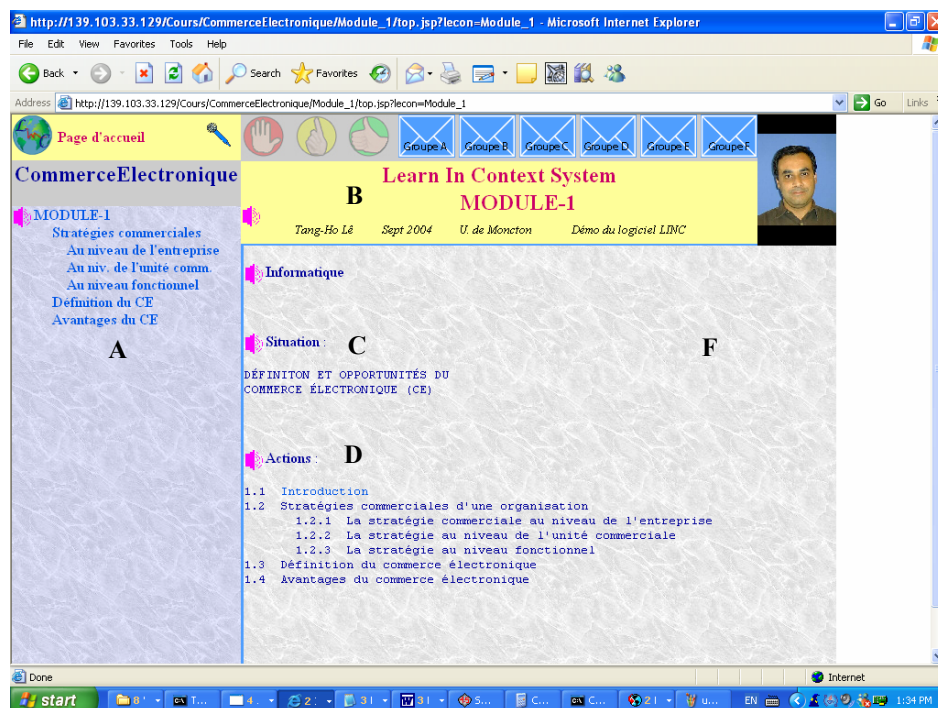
http://139.103.33.129/Cours/CommerceElectronique/Module_1/top.jsp?lecon=Module_1 - Microsoft Internet Explorer

File Edit View Favorites Tools Help

Back Search Favorites

Address http://139.103.33.129/Cours/CommerceElectronique/Module_1/top.jsp?lecon=Module_1 Go Links

Page d'accueil

Groupe A Groupe B Groupe C Groupe D Groupe E Groupe F

CommerceElectronique

B

Learn In Context System
MODULE-1

Tang-Ho Lê Sept 2004 U. de Moncton Démo du logiciel LINC

MODULE-1
Stratégies commerciales
Au niveau de l'entreprise
Au niv. de l'unité comm.
Au niveau fonctionnel
Définition du CE
Avantages du CE

A

Informatique

Situation : C

F

DÉFINITON ET OPPORTUNITÉS DU COMMERCE ÉLECTRONIQUE (CE)

Actions : D

1.1 Introduction
1.2 Stratégies commerciales d'une organisation
1.2.1 La stratégie commerciale au niveau de l'entreprise
1.2.2 La stratégie au niveau de l'unité commerciale
1.2.3 La stratégie au niveau fonctionnel
1.3 Définition du commerce électronique
1.4 Avantages du commerce électronique

Done Internet

start 8 T... 4 2 3 3 S... C... C... 2 u... EN 1:34 PM